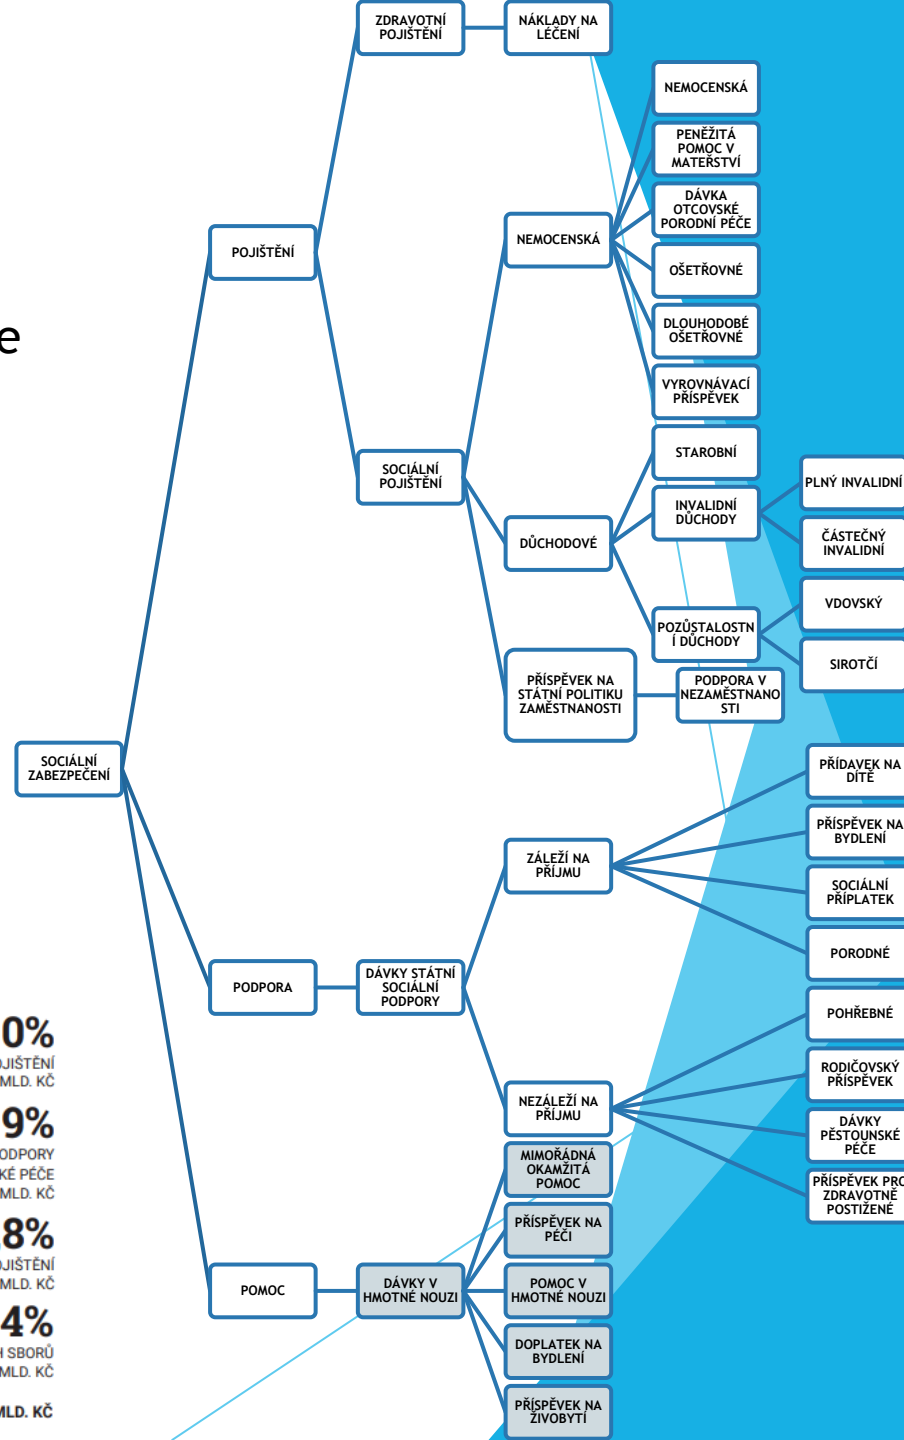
e

0%
OJIŠTĚNÍ
MLD. KČ

9%
ODPORY
KÉ PÉČE
MLD. KČ

8%
OJIŠTĚNÍ
MLD. KČ

4%
H SBORŮ
MLD. KČ

MLD. KČ

SOCIÁLNÍ ZABEZPEČENÍ

POJIŠTĚNÍ

ZDRAVOTNÍ POJIŠTĚNÍ

NÁKLADY NA LÉČENÍ

SOCIÁLNÍ POJIŠTĚNÍ

NEMOCENSKÁ

NEMOCENSKÁ

PENĚŽITÁ POMOC V MATEŘSTVÍ

DÁVKA OTCOVSKÉ PORODNÍ PÉČE

OŠETŘOVNÉ

DLOUHODOBÉ OŠETŘOVNÉ

VYROVNÁVACÍ PŘÍSPĚVEK

DŮCHODOVÉ

STAROBNÍ

INVALIDNÍ DŮCHODY

PLNÝ INVALIDNÍ

ČÁSTEČNÝ INVALIDNÍ

POZŮSTALOSTNÍ DŮCHODY

VDOVSKÝ

SIROTČÍ

PŘÍSPĚVEK NA STÁTNÍ POLITIKU ZAMĚSTNANOSTI

PODPORA V NEZAMĚSTNANOSTI

PODPORA

DÁVKY STÁTNÍ SOCIÁLNÍ PODPORY

ZÁLEŽÍ NA PŘÍJMU

PŘÍDAVEK NA DÍTĚ

PŘÍSPĚVEK NA BYDLENÍ

SOCIÁLNÍ PŘÍPLATEK

PORODNÉ

NEZÁLEŽÍ NA PŘÍJMU

POHŘEBNÉ

RODIČOVSKÝ PŘÍSPĚVEK

DÁVKY PĚSTOUNSKÉ PÉČE

PŘÍSPĚVEK PRO ZDRAVOTNĚ POSTIŽENÉ

POMOC

DÁVKY V HMOTNÉ NOUZI

MIMOŘÁDNÁ OKAMŽITÁ POMOC

PŘÍSPĚVEK NA PÉČI

POMOC V HMOTNÉ NOUZI

DOPLATEK NA BYDLENÍ

PŘÍSPĚVEK NA ŽIVOBYTÍ